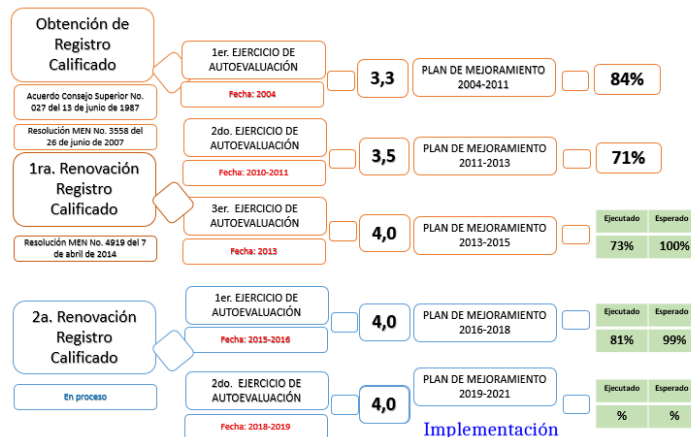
Obtención de Registro Calificado

Acuerdo Consejo Superior No. 027 del 13 de junio de 1987

1er. EJERCICIO DE AUTOEVALUACIÓN

Fecha: 2004

3,3

PLAN DE MEJORAMIENTO 2004-2011

84%

Resolución MEN No. 3558 del 26 de junio de 2007

1ra. Renovación Registro Calificado

2do. EJERCICIO DE AUTOEVALUACIÓN

Fecha: 2010-2011

3,5

PLAN DE MEJORAMIENTO 2011-2013

71%

3er. EJERCICIO DE AUTOEVALUACIÓN

Fecha: 2013

4,0

PLAN DE MEJORAMIENTO 2013-2015

| Ejecutado | Esperado |
|---|---|
| 73% | 100% |

Resolución MEN No. 4919 del 7 de abril de 2014

2a. Renovación Registro Calificado

1er. EJERCICIO DE AUTOEVALUACIÓN

Fecha: 2015-2016

4,0

PLAN DE MEJORAMIENTO 2016-2018

| Ejecutado | Esperado |
|---|---|
| 81% | 99% |

En proceso

2do. EJERCICIO DE AUTOEVALUACIÓN

Fecha: 2018-2019

4,0

PLAN DE MEJORAMIENTO 2019-2021

Implementación

| Ejecutado | Esperado |
|---|---|
| % | % |